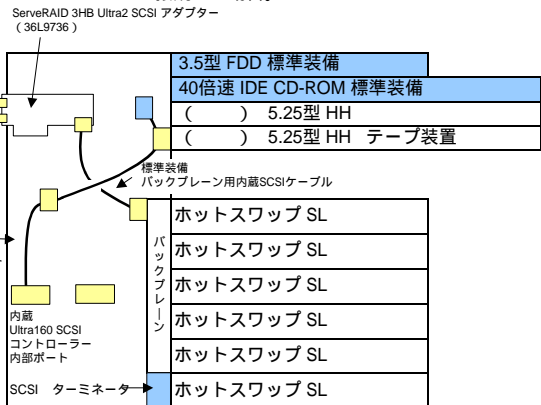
ServeRAID 3HB Ultra2 SCSI アダプター
( 36L9736 )

3.5型 FDD 標準装備
40倍速 IDE CD-ROM 標準装備
( ) 5.25型 HH
( ) 5.25型 HH テープ装置

標準装備
バックプレーン用内蔵SCSIケーブル

ホットスワップ SL
ホットスワップ SL
ホットスワップ SL
ホットスワップ SL
ホットスワップ SL
ホットスワップ SL

バックプレーン

内蔵
Ultra160 SCSI
コントローラー
内部ポート

SCSI ターミネーター